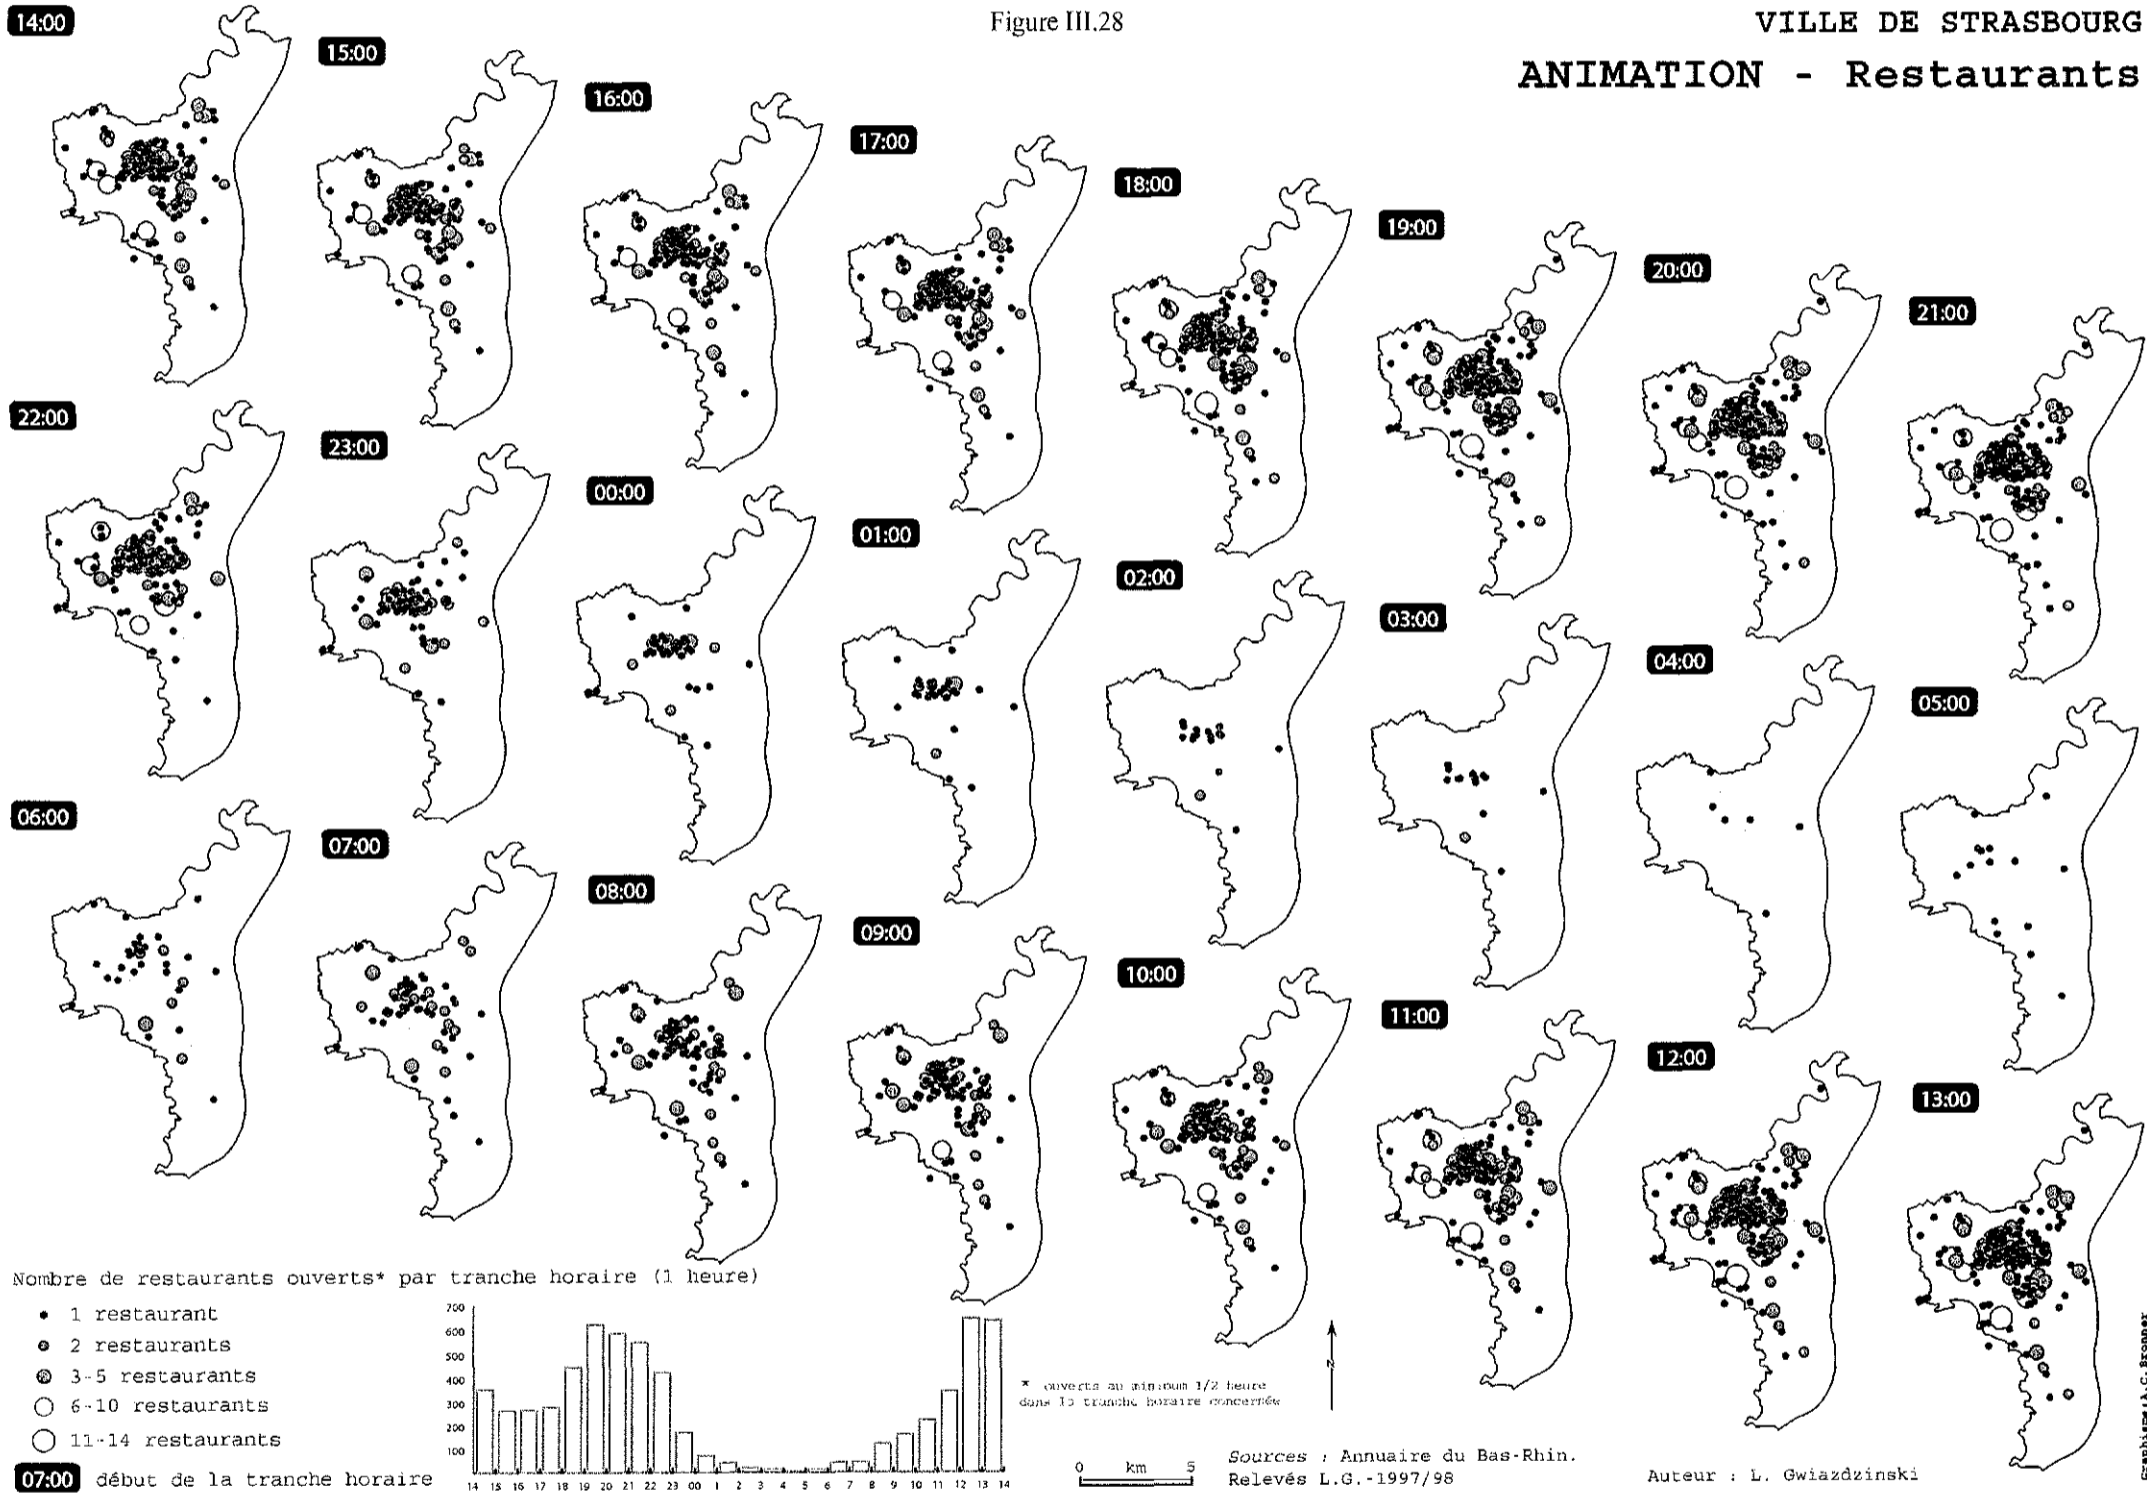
Figure III.28

VILLE DE STRASBOURG

ANIMATION - Restaurants

14:00

15:00

16:00

17:00

18:00

19:00

20:00

21:00

22:00

23:00

00:00

01:00

02:00

03:00

04:00

05:00

06:00

07:00

08:00

09:00

10:00

11:00

12:00

13:00

Nombre de restaurants ouverts* par tranche horaire (1 heure)

1 restaurant

2 restaurants

3-5 restaurants

6-10 restaurants

11-14 restaurants

07:00 début de la tranche horaire

700
600
500
400
300
200
100

14 15 16 17 18 19 20 21 22 23 00 1 2 3 4 5 6 7 8 9 10 11 12 13 14

* ouverts au minimum 1/2 heure dans la tranche horaire concernée

N

0 km 5

Sources : Annuaire du Bas-Rhin. Relevés L.G.-1997/98

Auteur : L. Gwiazdzinski

Graphisme : A.C. Bronner